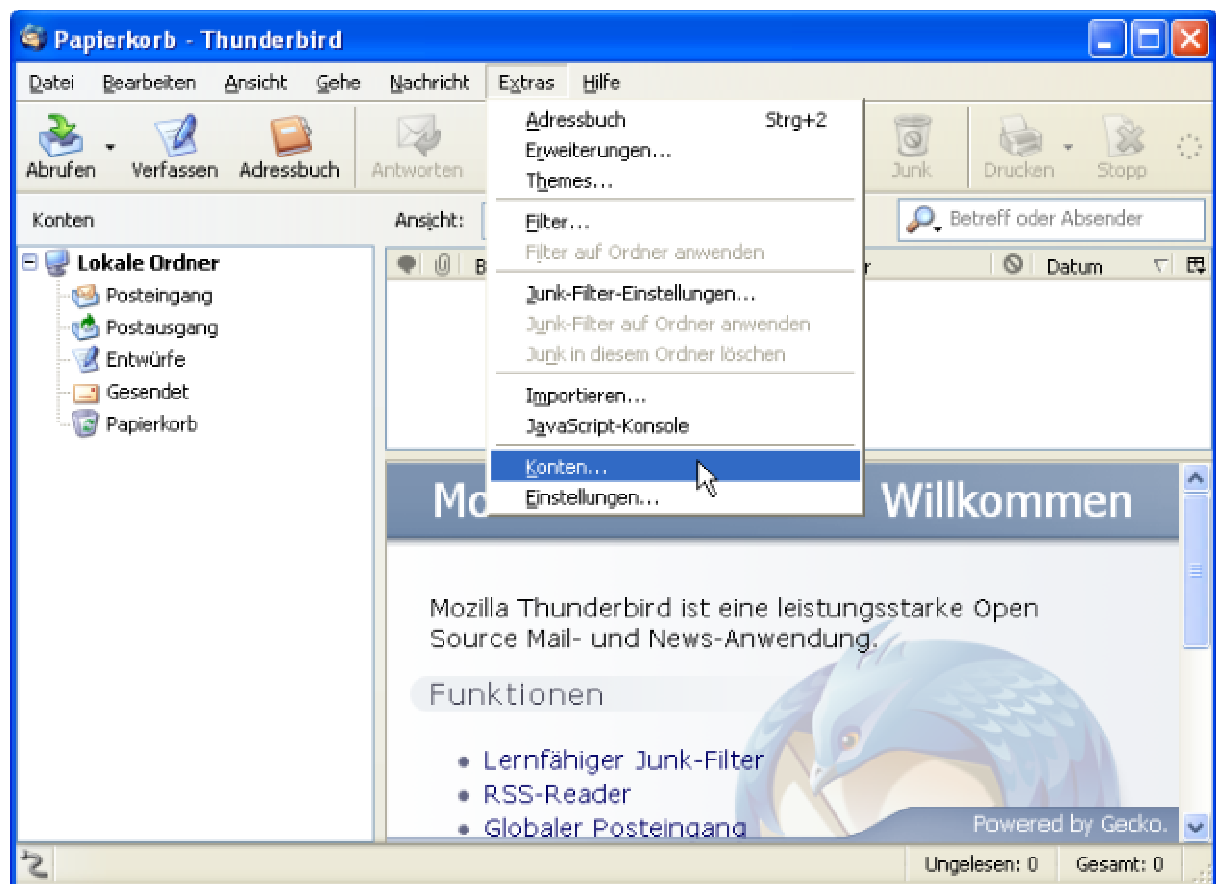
Papierkorb - Thunderbird

Datei Bearbeiten Ansicht Gehe Nachricht Extras Hilfe

Abrufen Verfassen Adressbuch Antworten Junk Drucken Stopp

Konten Ansicht: Betreff oder Absender

Lokale Ordner
Posteingang
Postausgang
Entwürfe
Gesendet
Papierkorb

B r Datum

Adressbuch Strg+2
Erweiterungen...
Themes...
Filter...
Filter auf Ordner anwenden
Junk-Filter-Einstellungen...
Junk-Filter auf Ordner anwenden
Junk in diesem Ordner löschen
Importieren...
JavaScript-Konsole
Konten...
Einstellungen...

Mo Willkommen

Mozilla Thunderbird ist eine leistungsstarke Open Source Mail- und News-Anwendung.

Funktionen

- Lernfähiger Junk-Filter
- RSS-Reader
- Globaler Posteingang

Powered by Gecko.

Ungelesen: 0 Gesamt: 0